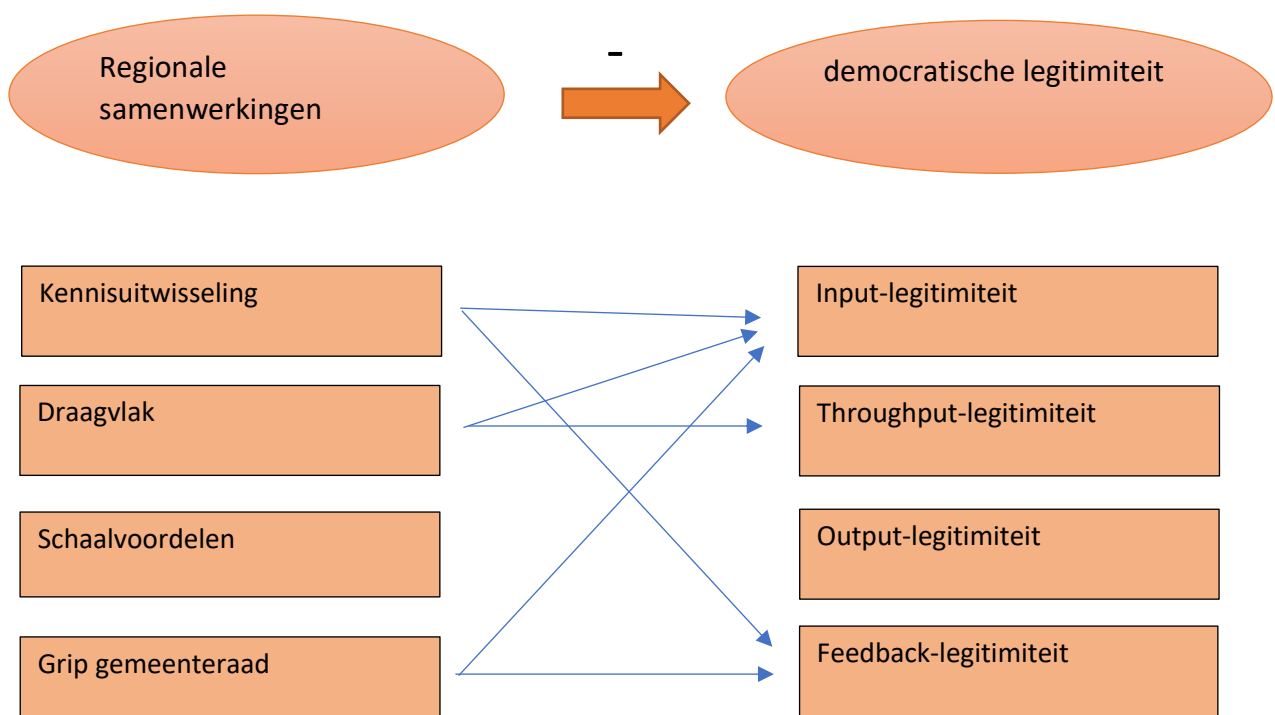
Regionale samenwerkingen

-

democratische legitimiteit

Kennisuitwisseling

Draagvlak

Schaalvoordelen

Grip gemeenteraad

Input-legitimiteit

Throughput-legitimiteit

Output-legitimiteit

Feedback-legitimiteit